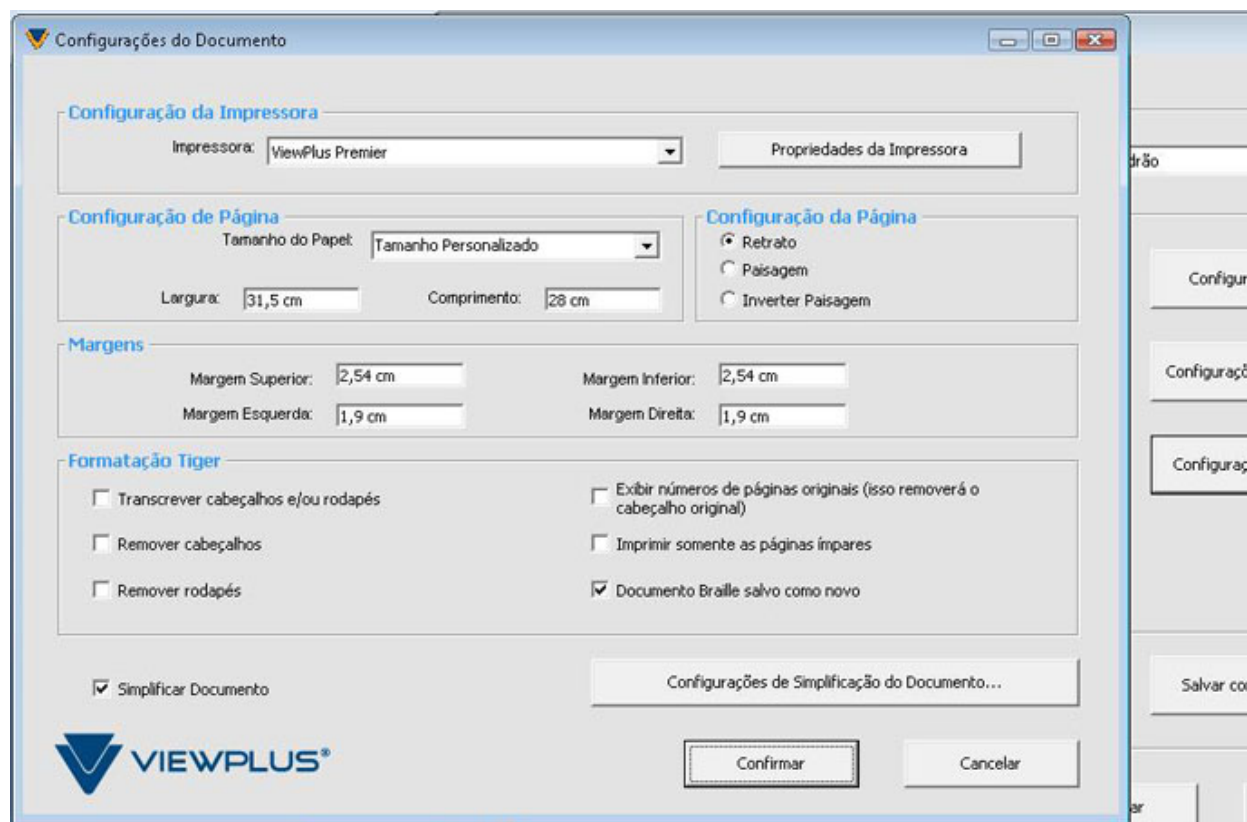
Configurações do Documento

Configuração da Impressora

Impressora: ViewPlus Premier

Propriedades da Impressora

drão

Configuração de Página

Tamanho do Papel: Tamanho Personalizado

Largura: 31,5 cm

Comprimento: 28 cm

Configuração da Página

Retrato

Paisagem

Inverter Paisagem

Configur

Margens

Margem Superior: 2,54 cm

Margem Inferior: 2,54 cm

Margem Esquerda: 1,9 cm

Margem Direita: 1,9 cm

Configuraçõ

Formatação Tiger

Transcrever cabeçalhos e/ou rodapés

Remover cabeçalhos

Remover rodapés

Exibir números de páginas originais (isso removerá o cabeçalho original)

Imprimir somente as páginas ímpares

Documento Braille salvo como novo

Configuraç

Simplificar Documento

Configurações de Simplificação do Documento...

Salvar co

VIEWPLUS®

Confirmar

Cancelar

ar